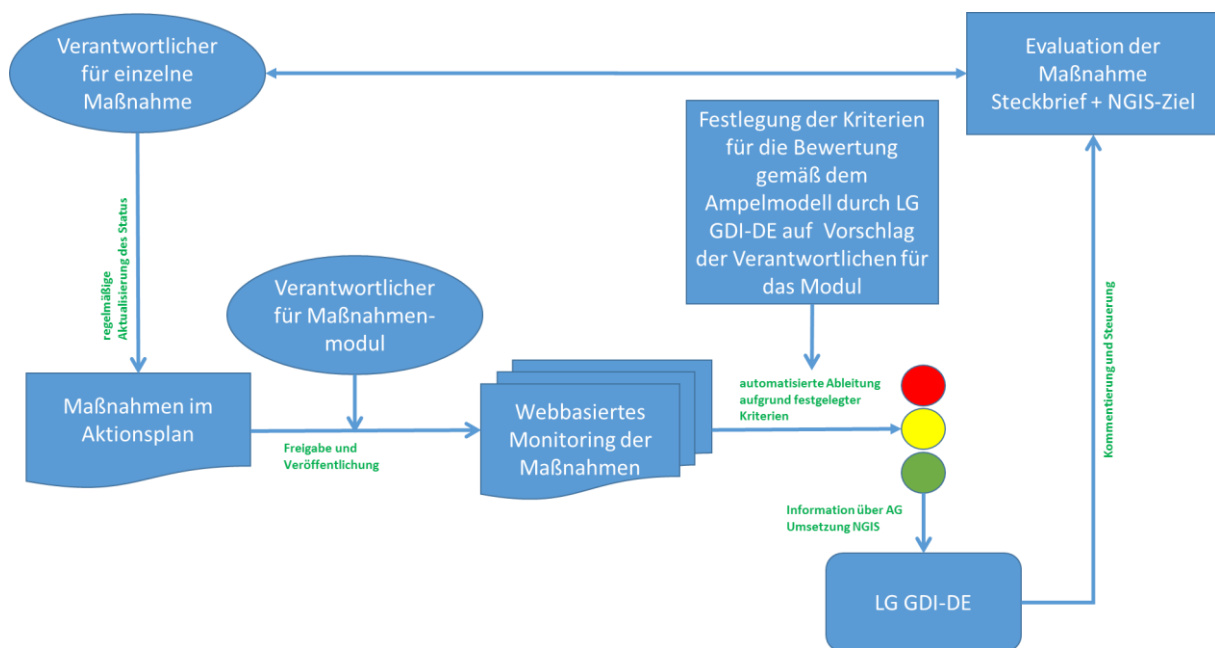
Verantwortlicher für einzelne Maßnahme

Evaluation der Maßnahme Steckbrief + NGIS-Ziel

Festlegung der Kriterien für die Bewertung gemäß dem Ampelmodell durch LG GDI-DE auf Vorschlag der Verantwortlichen für das Modul

regelmäßige Aktualisierung des Status

Verantwortlicher für Maßnahmen-modul

Kommentierung und Steuerung

Maßnahmen im Aktionsplan

Freigabe und Veröffentlichung

Webbasiertes Monitoring der Maßnahmen

automatisierte Ableitung aufgrund festgelegter Kriterien

Information über AG Umsetzung NGIS

LG GDI-DE